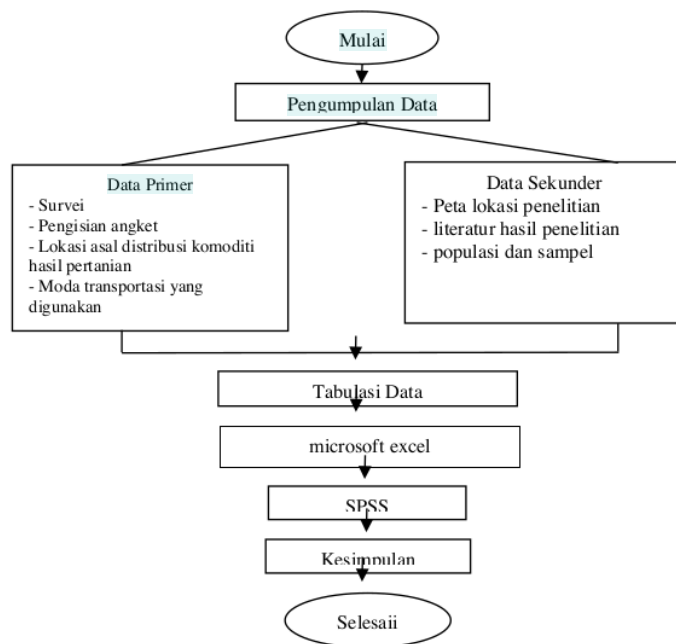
Mulai

Pengumpulan Data

Data Primer
- Survei
- Pengisian angket
- Lokasi asal distribusi komoditi hasil pertanian
- Moda transportasi yang digunakan

Data Sekunder
- Peta lokasi penelitian
- literatur hasil penelitian
- populasi dan sampel

Tabulasi Data

microsoft excel

SPSS

Kesimpulan

Selesaii